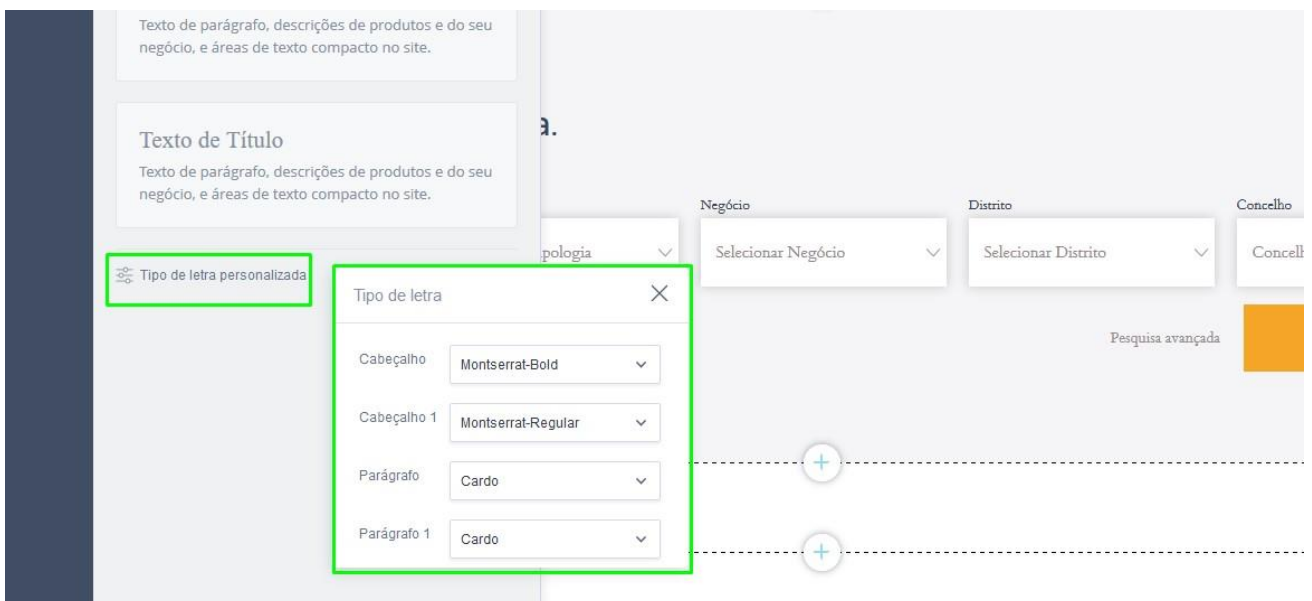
Texto de parágrafo, descrições de produtos e do seu negócio, e áreas de texto compacto no site.

Texto de Título

Texto de parágrafo, descrições de produtos e do seu negócio, e áreas de texto compacto no site.

Tipo de letra personalizada

a.

Negócio

Distrito

Concelho

pologia

Selecionar Negócio

Selecionar Distrito

Concelh

Tipo de letra

Cabeçalho Montserrat-Bold

Cabeçalho 1 Montserrat-Regular

Parágrafo Cardo

Parágrafo 1 Cardo

Pesquisa avançada